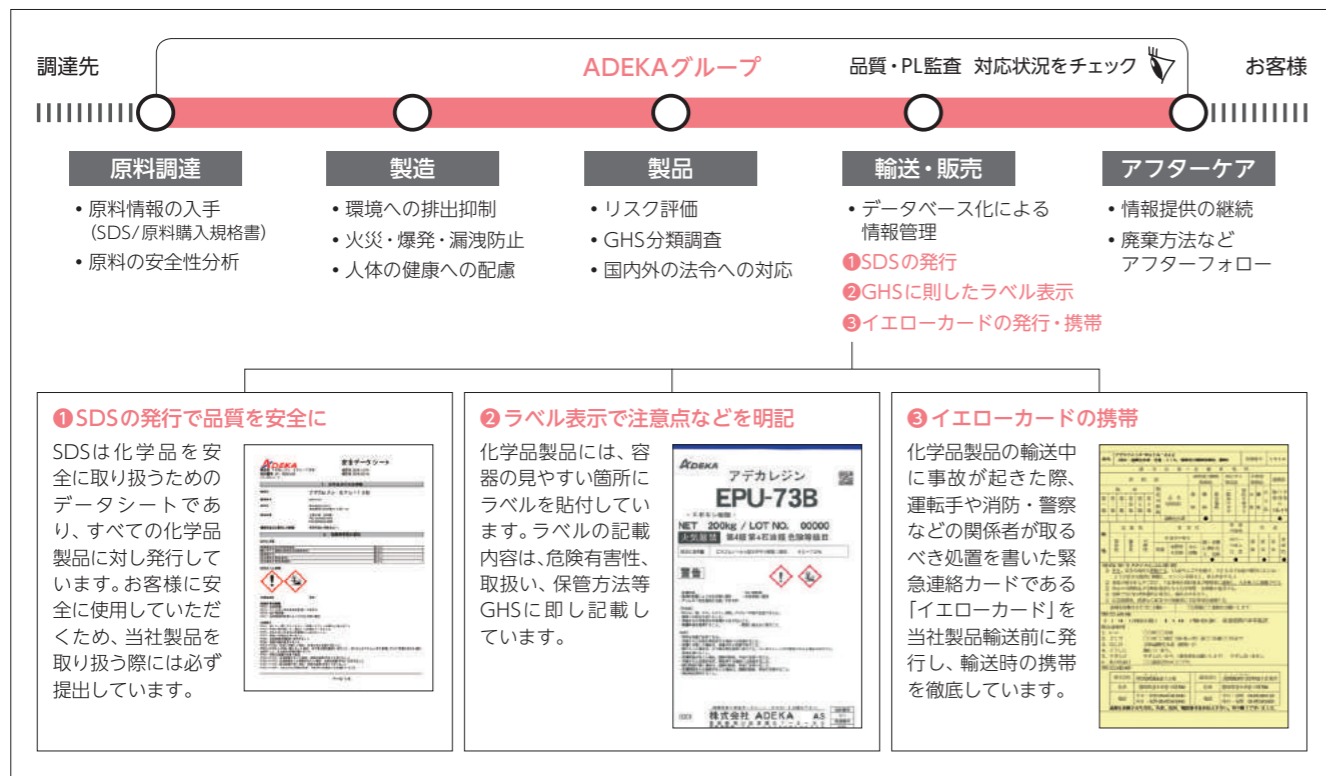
調達先

ADEKAグループ

品質・PL監査 対応状況をチェック

お客様

原料調達

• 原料情報の入手（SDS/原料購入規格書）
• 原料の安全性分析

製造

• 環境への排出抑制
• 火災・爆発・漏洩防止
• 人体の健康への配慮

製品

• リスク評価
• GHS分類調査
• 国内外の法令への対応

輸送・販売

• データベース化による情報管理
❶SDSの発行
❷GHSに則したラベル表示
❸イエローカードの発行・携帯

アフターケア

• 情報提供の継続
• 廃棄方法などアフターフォロー

❶SDSの発行で品質を安全に

SDSは化学品を安全に取り扱うためのデータシートであり、すべての化学品製品に対し発行しています。お客様に安全に使用していただくため、当社製品を取り扱う際には必ず提出しています。

ADEKA
安全データシート

❷ラベル表示で注意点などを明記

化学品製品には、容器の見やすい箇所にラベルを貼付しています。ラベルの記載内容は、危険有害性、取扱い、保管方法等GHSに即し記載しています。

ADEKA
アデカレジン
EPU-73B
NET 200kg / LOT NO. 00000
火気厳禁 第4類第4石油類 危険等級Ⅲ
警告
株式会社 ADEKA

❸イエローカードの携帯

化学品製品の輸送中に事故が起きた際、運転手や消防・警察などの関係者が取るべき処置を書いた緊急連絡カードである「イエローカード」を当社製品輸送前に発行し、輸送時の携帯を徹底しています。